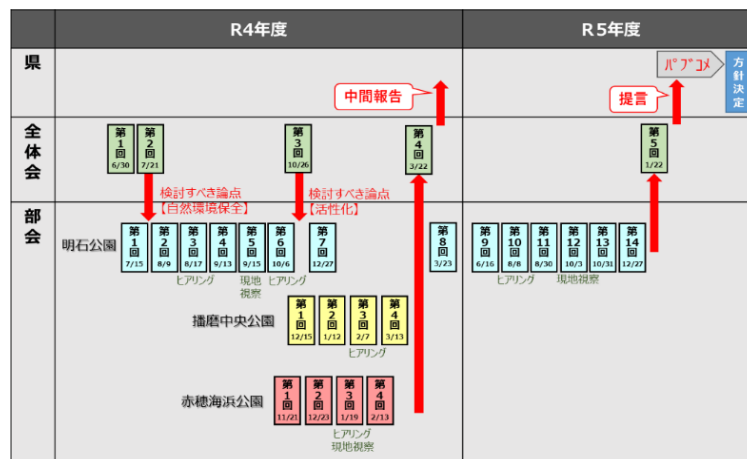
R4年度

R5年度

県

全体会

部会

中間報告

パブコメ

方針決定

提言

第1回 6/30

第2回 7/21

第3回 10/26

第4回 3/22

第5回 1/22

検討すべき論点【自然環境保全】

検討すべき論点【活性化】

明石公園

第1回 7/15

第2回 8/9

第3回 8/17

第4回 9/13

第5回 9/15

第6回 10/6

第7回 12/27

第8回 3/23

第9回 6/16

第10回 8/8

第11回 8/30

第12回 10/3

第13回 10/31

第14回 12/27

ヒアリング

現地視察

ヒアリング

ヒアリング

現地視察

播磨中央公園

第1回 12/15

第2回 1/12

第3回 2/7

第4回 3/13

ヒアリング

赤穂海浜公園

第1回 11/21

第2回 12/23

第3回 1/19

第4回 2/13

ヒアリング
現地視察